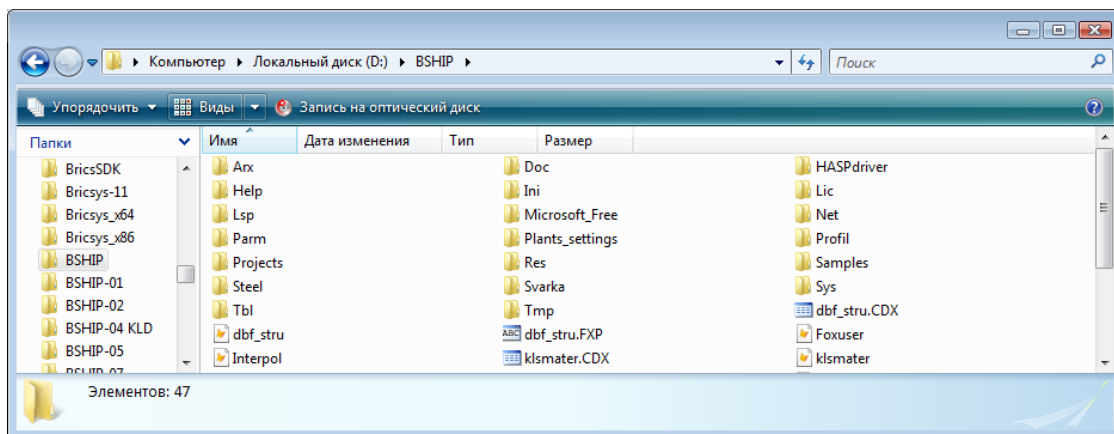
Компьютер ▸ Локальный диск (D:) ▸ BSHIP ▸

Поиск

Упорядочить ▾ Виды ▾ Запись на оптический диск

Папки

BricsSDK
Bricsys-11
Bricsys_x64
Bricsys_x86
BSHIP
BSHIP-01
BSHIP-02
BSHIP-04 KLD
BSHIP-05
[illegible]

| Имя | Дата изменения | Тип | Размер |
|---|---|---|---|

Arx
Help
Lsp
Parm
Projects
Steel
Tbl
dbf_stru
Interpol

Doc
Ini
Microsoft_Free
Plants_settings
Res
Svarka
Tmp
dbf_stru.FXP
klsmater.CDX

HASPdriver
Lic
Net
Profil
Samples
Sys
dbf_stru.CDX
Foxuser
klsmater

Элементов: 47